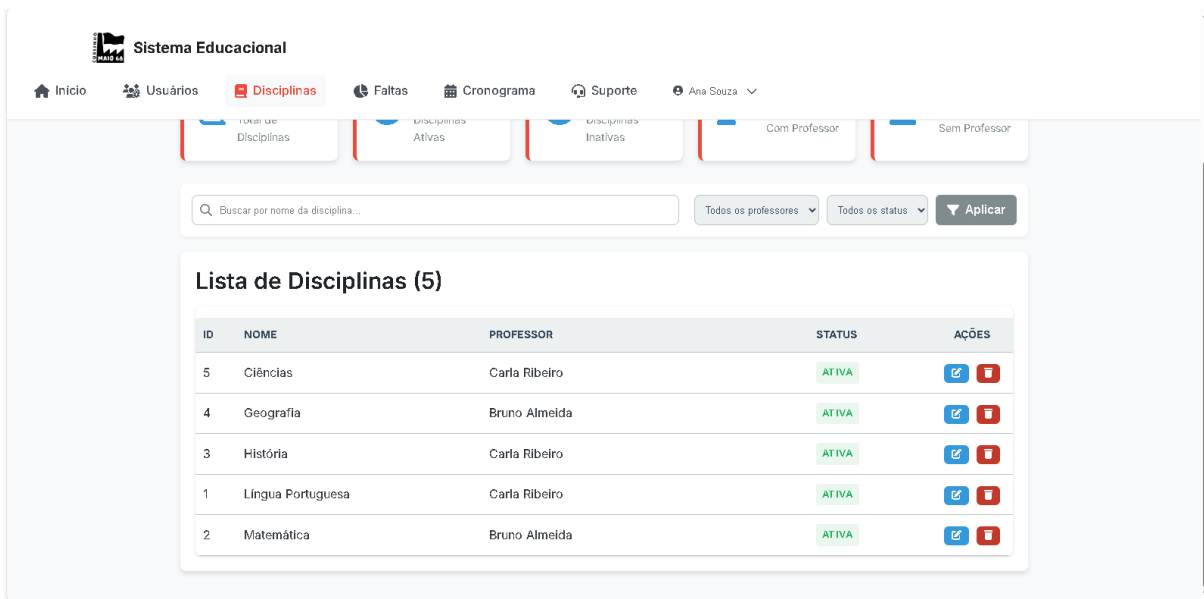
MAIO 68

Sistema Educacional

Início Usuários Disciplinas Faltas Cronograma Suporte Ana Souza

Total de Disciplinas

Disciplinas Ativas

Disciplinas Inativas

Com Professor

Sem Professor

Buscar por nome da disciplina...

Todos os professores

Todos os status

Aplicar

Lista de Disciplinas (5)

| ID | NOME | PROFESSOR | STATUS | AÇÕES |
|---|---|---|---|---|
| 5 | Ciências | Carla Ribeiro | ATIVA | |
| 4 | Geografia | Bruno Almeida | ATIVA | |
| 3 | História | Carla Ribeiro | ATIVA | |
| 1 | Língua Portuguesa | Carla Ribeiro | ATIVA | |
| 2 | Matemática | Bruno Almeida | ATIVA | |